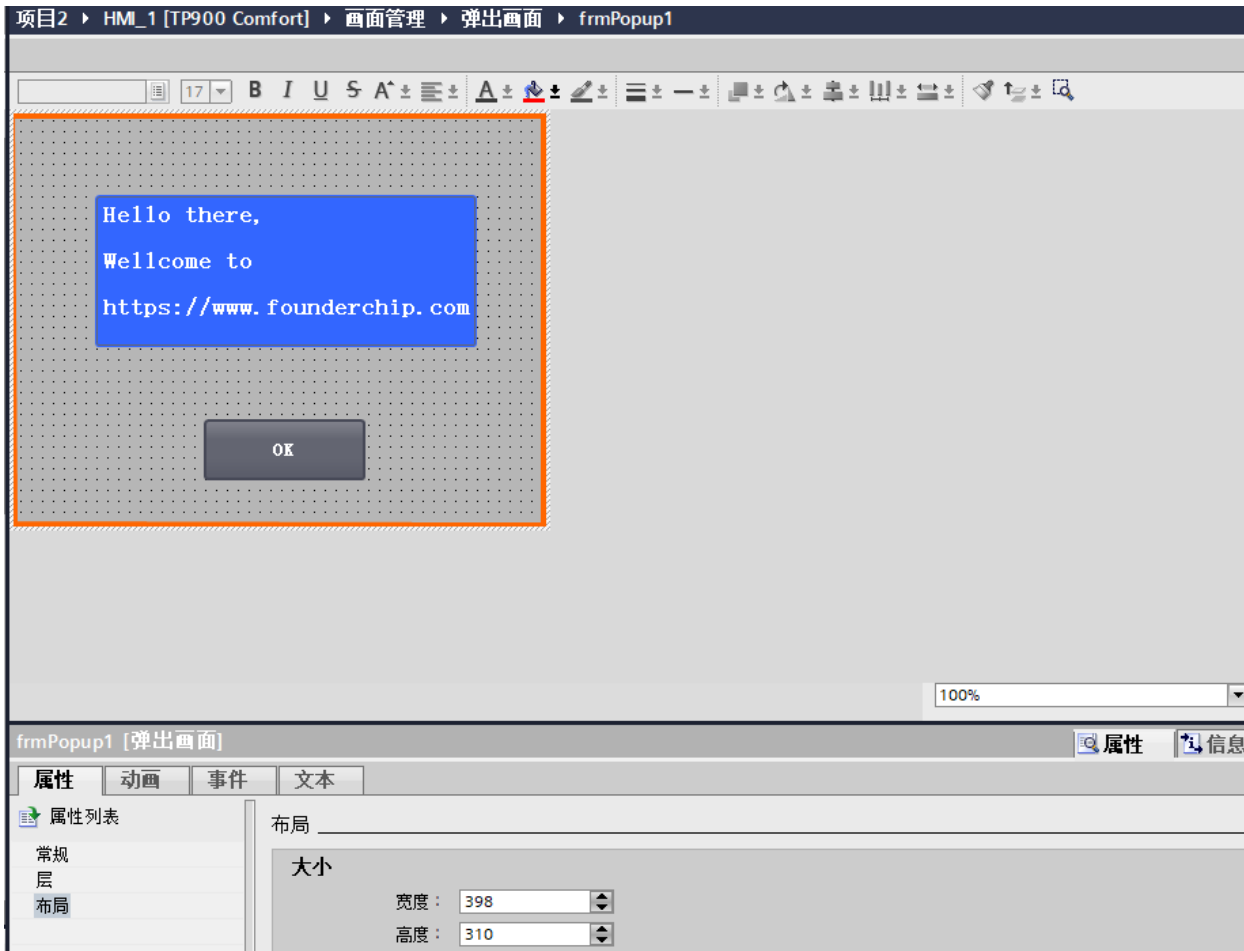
项目2 ▸ HMI_1 [TP900 Comfort] ▸ 画面管理 ▸ 弹出画面 ▸ frmPopup1

17 B I U S

Hello there,

Wellcome to

https://www.founderchip.com

OK

100%

frmPopup1 [弹出画面]

属性 信息

属性 动画 事件 文本

属性列表

常规
层
布局

布局

大小

宽度： 398

高度： 310